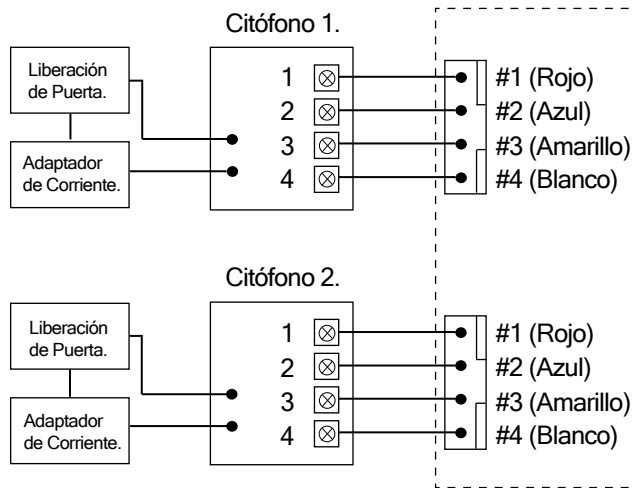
Citófono 1.

Liberación de Puerta.

Adaptador de Corriente.

1
2
3
4

#1 (Rojo)
#2 (Azul)
#3 (Amarillo)
#4 (Blanco)

Citófono 2.

Liberación de Puerta.

Adaptador de Corriente.

1
2
3
4

#1 (Rojo)
#2 (Azul)
#3 (Amarillo)
#4 (Blanco)